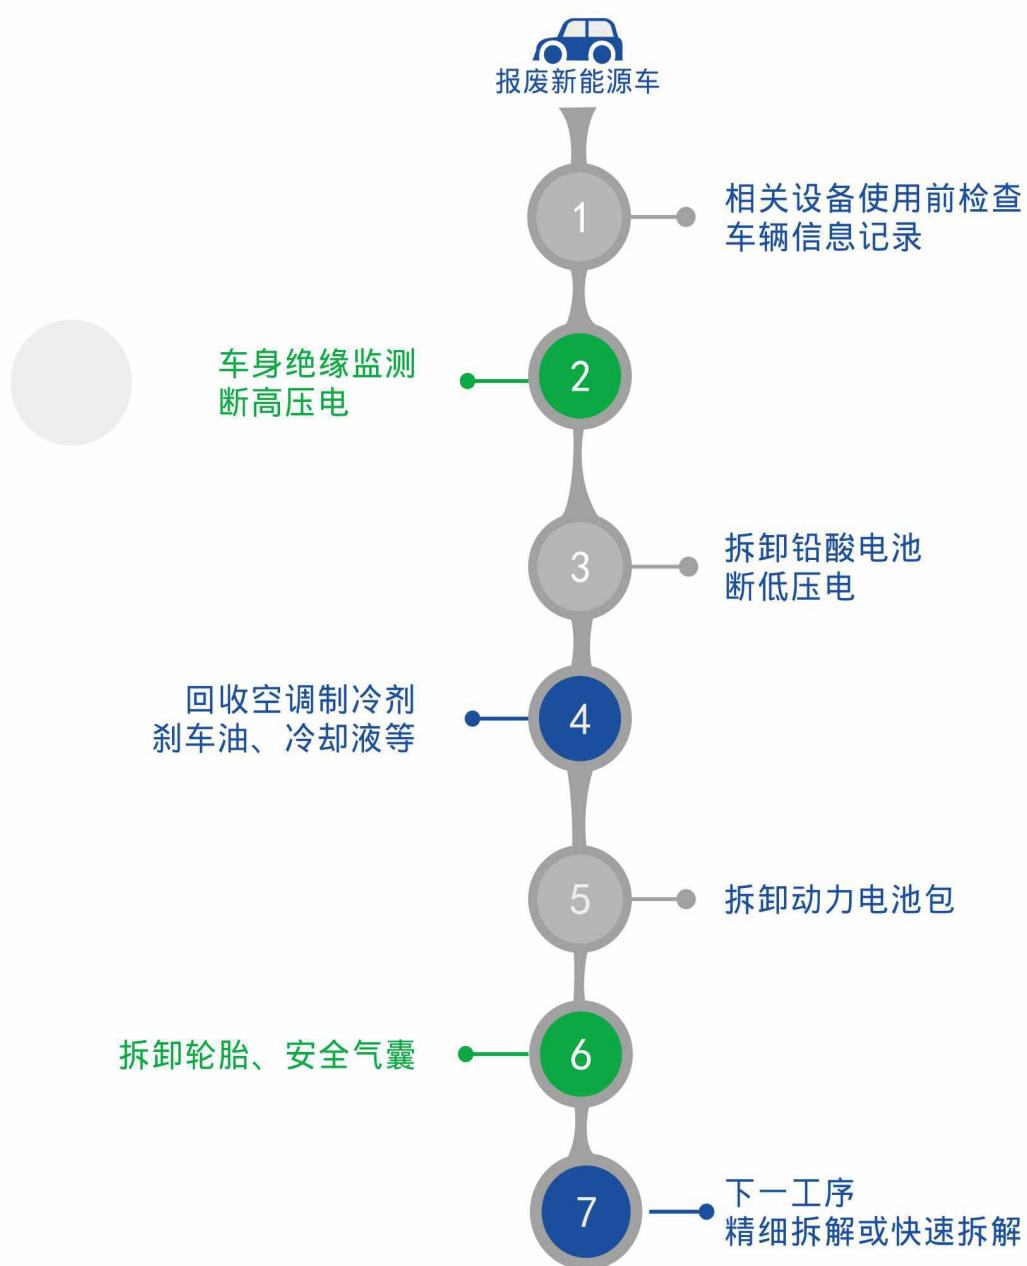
报废新能源车

1
相关设备使用前检查
车辆信息记录

2
车身绝缘监测
断高压电

3
拆卸铅酸电池
断低压电

4
回收空调制冷剂
刹车油、冷却液等

5
拆卸动力电池包

6
拆卸轮胎、安全气囊

7
下一工序
精细拆解或快速拆解